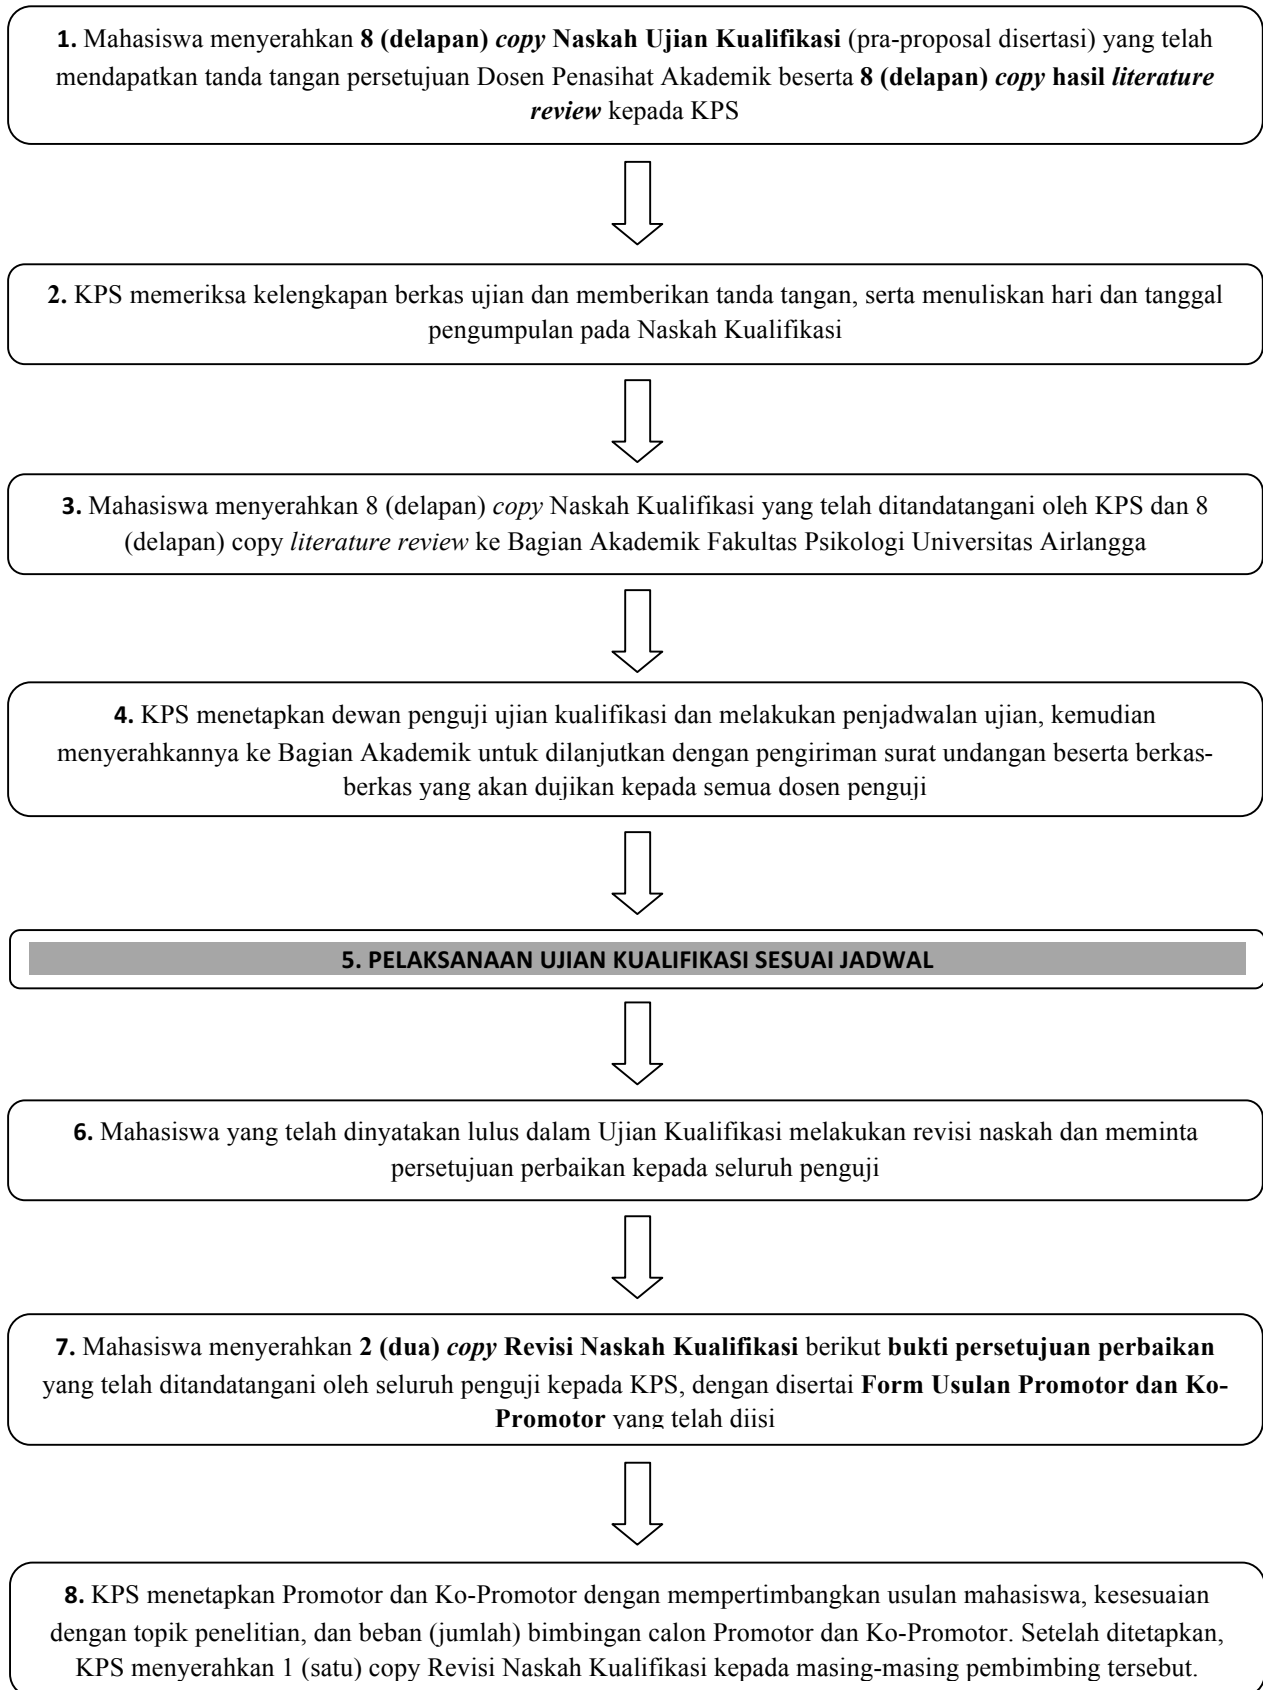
1. Mahasiswa menyerahkan 8 (delapan) copy Naskah Ujian Kualifikasi (pra-proposal disertasi) yang telah mendapatkan tanda tangan persetujuan Dosen Penasihat Akademik beserta 8 (delapan) copy hasil literature review kepada KPS

2. KPS memeriksa kelengkapan berkas ujian dan memberikan tanda tangan, serta menuliskan hari dan tanggal pengumpulan pada Naskah Kualifikasi

3. Mahasiswa menyerahkan 8 (delapan) copy Naskah Kualifikasi yang telah ditandatangani oleh KPS dan 8 (delapan) copy literature review ke Bagian Akademik Fakultas Psikologi Universitas Airlangga

4. KPS menetapkan dewan penguji ujian kualifikasi dan melakukan penjadwalan ujian, kemudian menyerahkannya ke Bagian Akademik untuk dilanjutkan dengan pengiriman surat undangan beserta berkas-berkas yang akan dujikan kepada semua dosen penguji

5. PELAKSANAAN UJIAN KUALIFIKASI SESUAI JADWAL

6. Mahasiswa yang telah dinyatakan lulus dalam Ujian Kualifikasi melakukan revisi naskah dan meminta persetujuan perbaikan kepada seluruh penguji

7. Mahasiswa menyerahkan 2 (dua) copy Revisi Naskah Kualifikasi berikut bukti persetujuan perbaikan yang telah ditandatangani oleh seluruh penguji kepada KPS, dengan disertai Form Usulan Promotor dan Ko-Promotor yang telah diisi

8. KPS menetapkan Promotor dan Ko-Promotor dengan mempertimbangkan usulan mahasiswa, kesesuaian dengan topik penelitian, dan beban (jumlah) bimbingan calon Promotor dan Ko-Promotor. Setelah ditetapkan, KPS menyerahkan 1 (satu) copy Revisi Naskah Kualifikasi kepada masing-masing pembimbing tersebut.